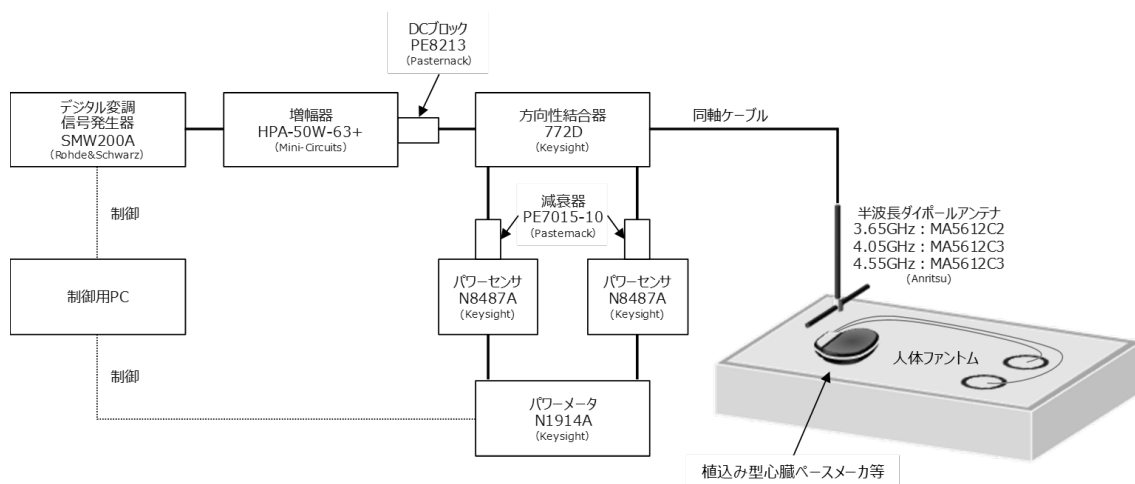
DCブロック
PE8213
(Pasternack)

デジタル変調
信号発生器
SMW200A
(Rohde&Schwarz)

増幅器
HPA-50W-63+
(Mini-Circuits)

方向性結合器
772D
(Keysight)

同軸ケーブル

制御

減衰器
PE7015-10
(Pasternack)

半波長ダイポールアンテナ
3.65GHz：MA5612C2
4.05GHz：MA5612C3
4.55GHz：MA5612C3
(Anritsu)

制御用PC

パワーセンサ
N8487A
(Keysight)

パワーセンサ
N8487A
(Keysight)

人体ファントム

制御

パワーメータ
N1914A
(Keysight)

植込み型心臓ペースメーカ等